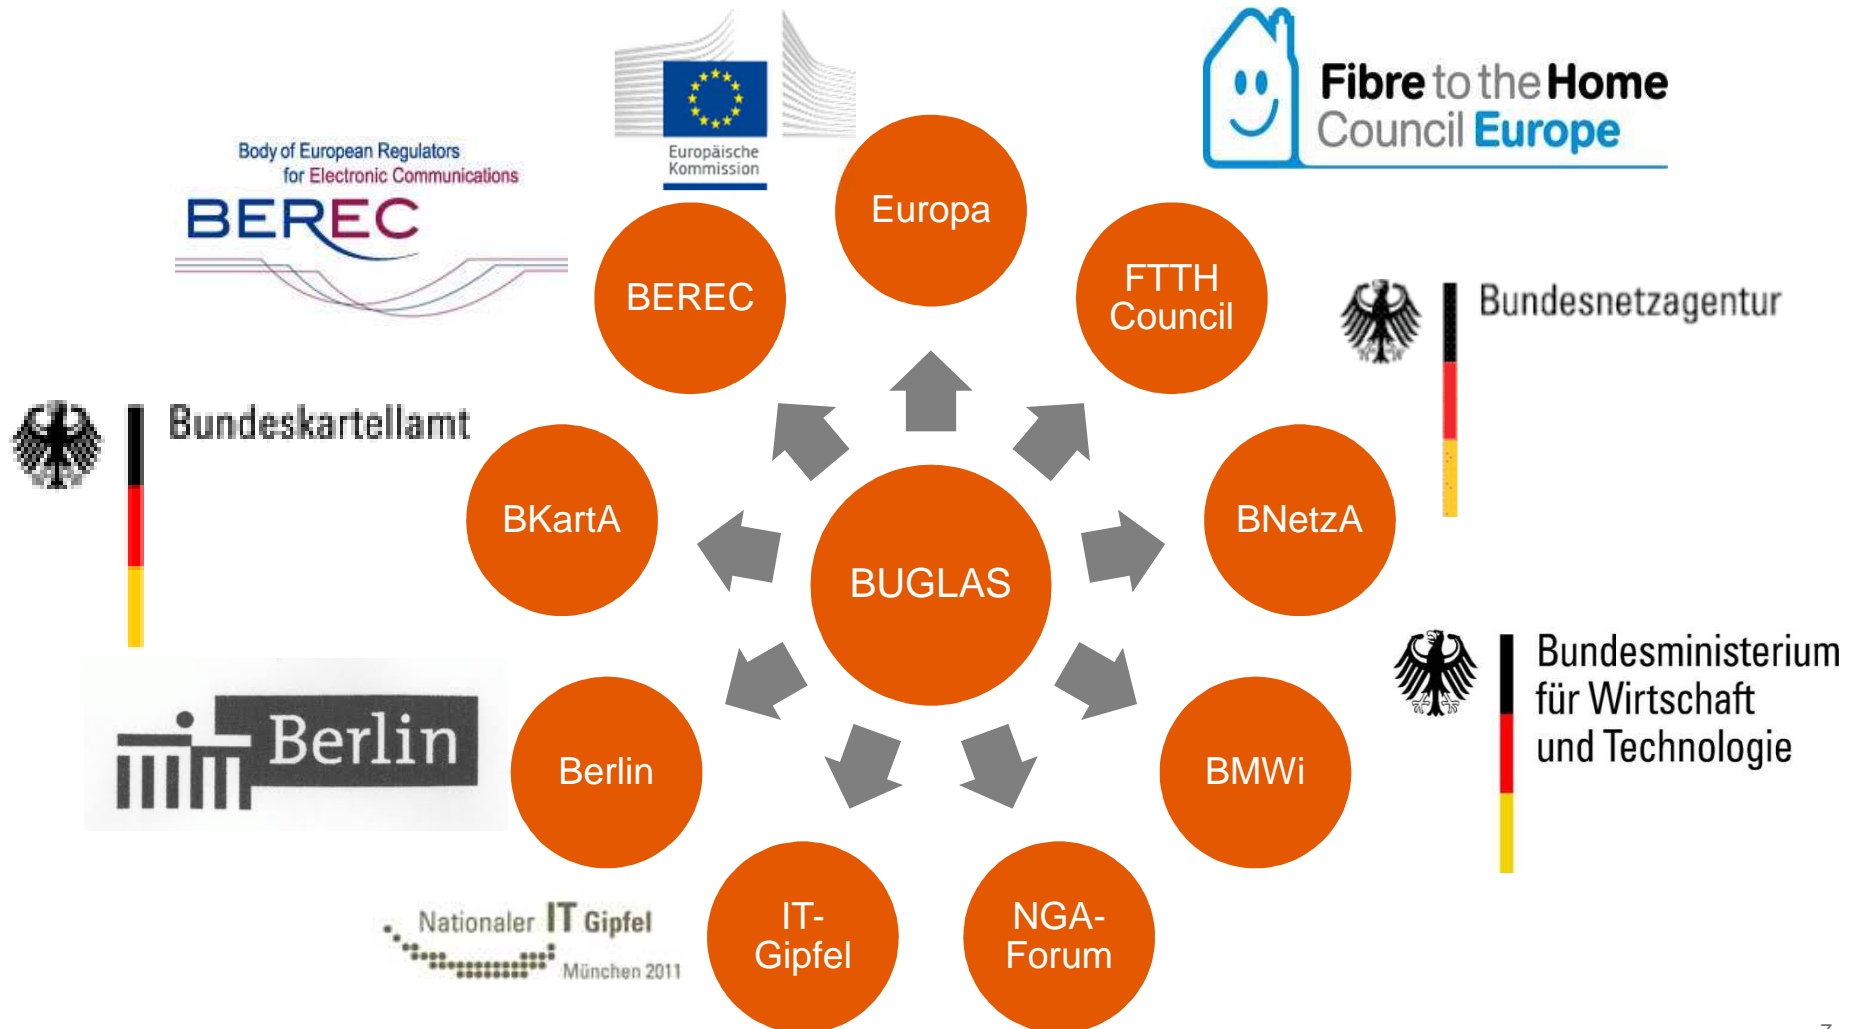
Europäische Kommission

Fibre to the Home Council Europe

Body of European Regulators for Electronic Communications
BEREC

Europa

BEREC

FTTH Council

Bundesnetzagentur

Bundeskartellamt

BKartA

BUGLAS

BNetzA

Bundesministerium für Wirtschaft und Technologie

Berlin

Berlin

BMWi

Nationaler IT Gipfel München 2011

IT-Gipfel

NGA-Forum